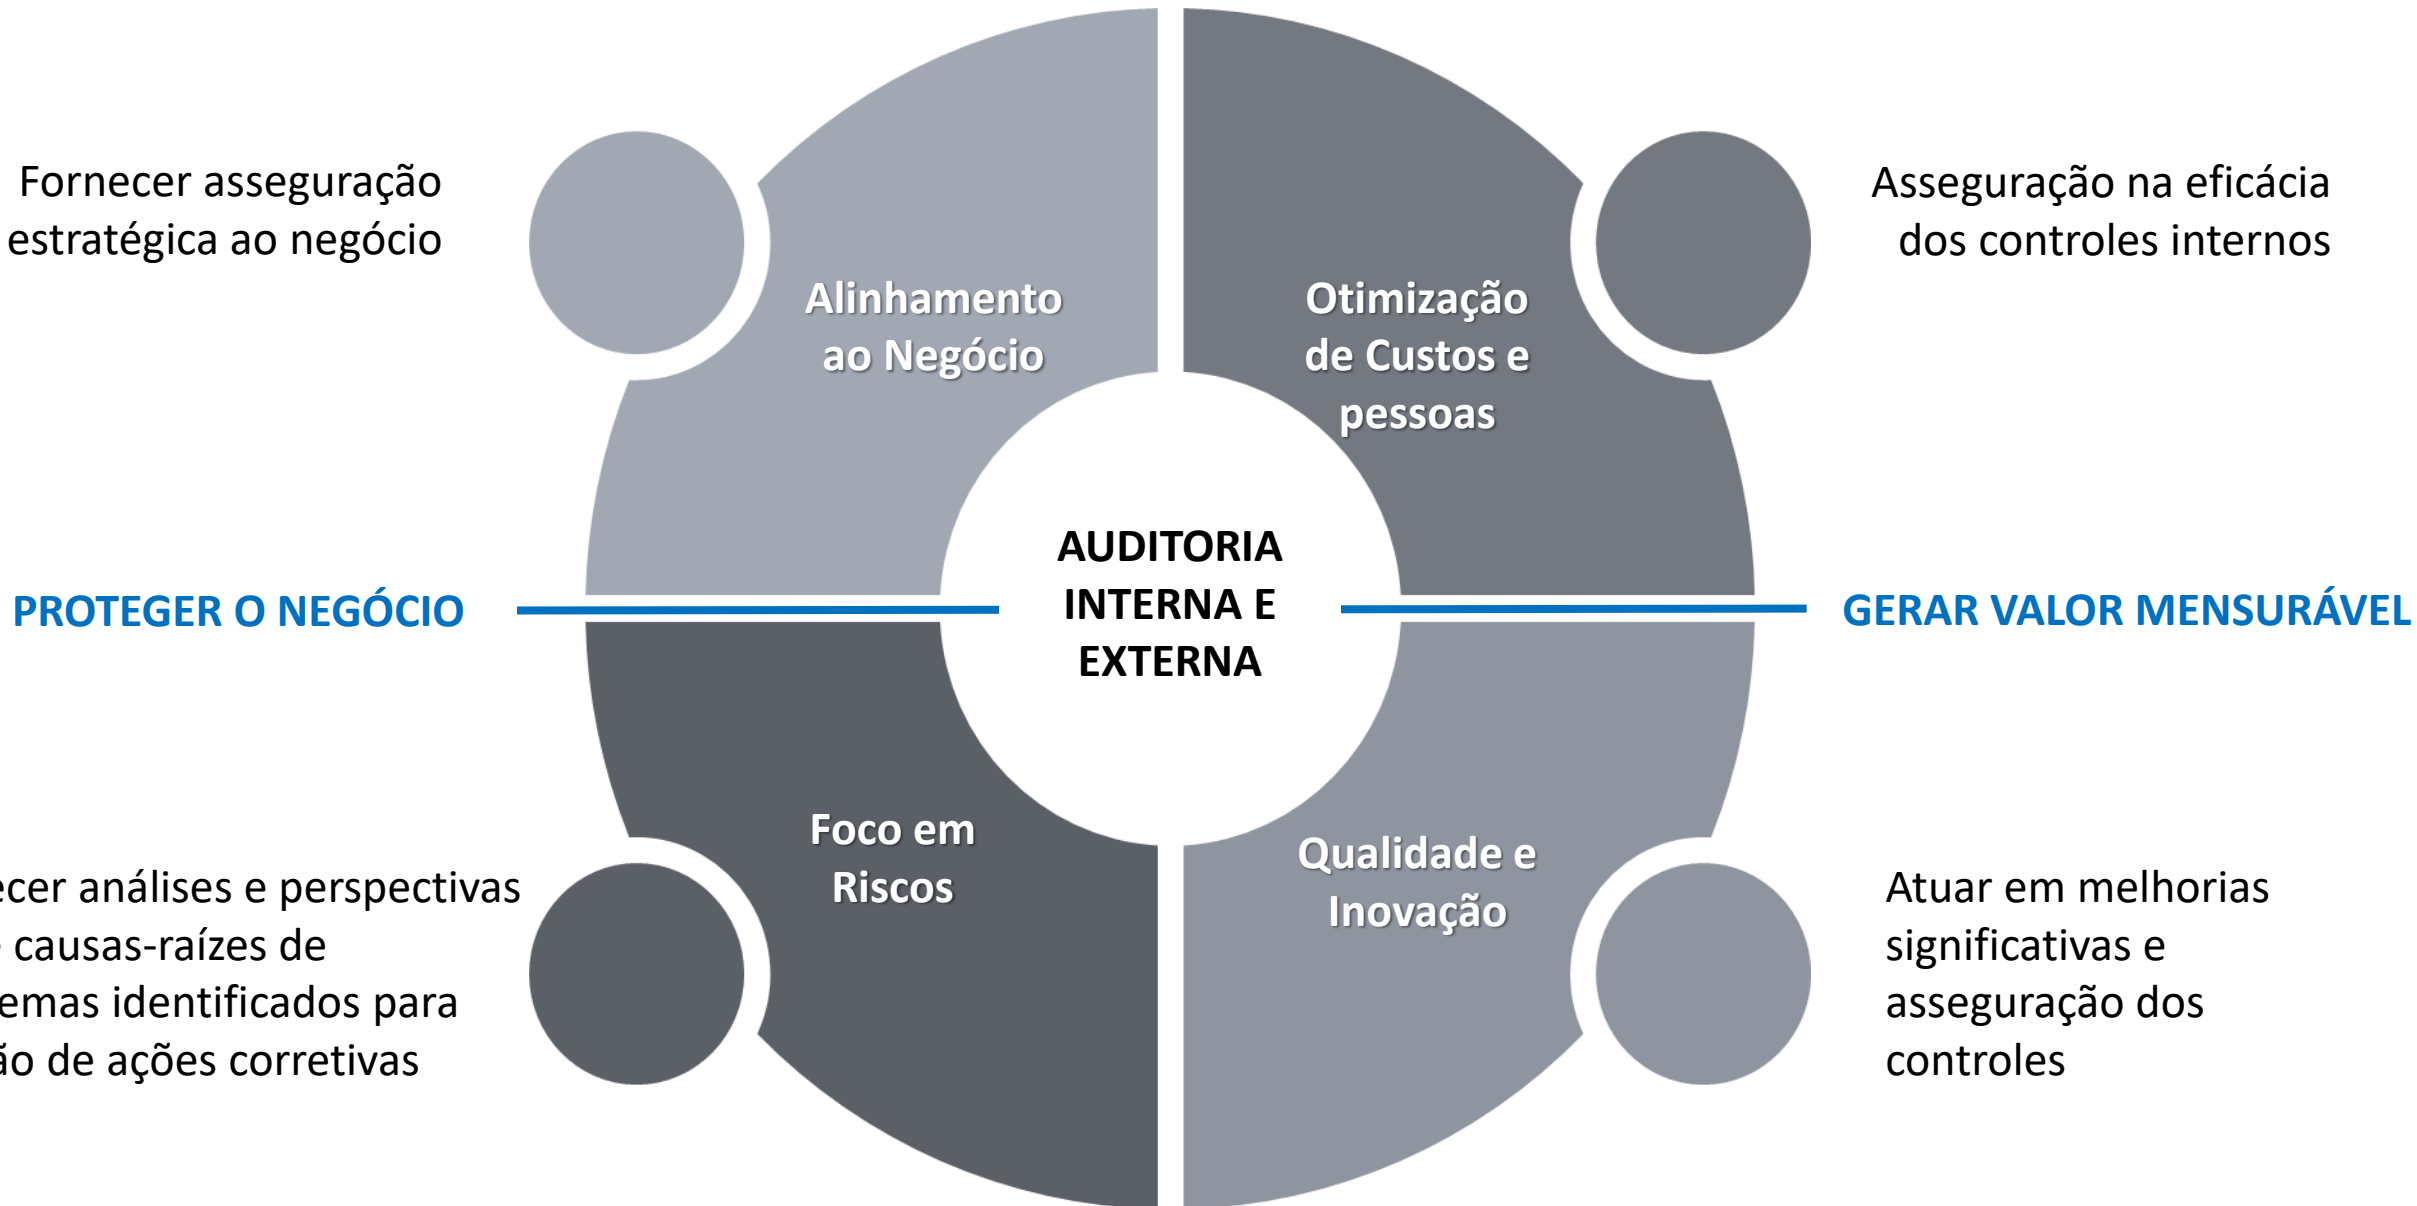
Fornecer asseguração estratégica ao negócio

Alinhamento ao Negócio

Otimização de Custos e pessoas

Asseguração na eficácia dos controles internos

PROTEGER O NEGÓCIO

AUDITORIA INTERNA E EXTERNA

GERAR VALOR MENSURÁVEL

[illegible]ecer análises e perspectivas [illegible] causas-raízes de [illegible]emas identificados para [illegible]ão de ações corretivas

Foco em Riscos

Qualidade e Inovação

Atuar em melhorias significativas e asseguração dos controles